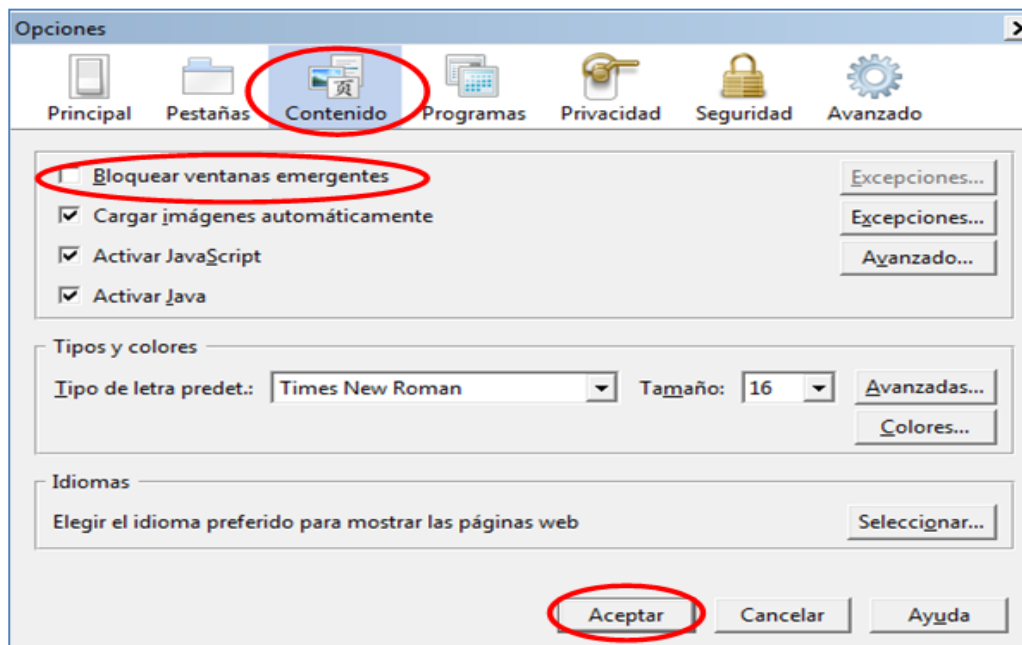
Opciones

Principal Pestañas Contenido Programas Privacidad Seguridad Avanzado

Bloquear ventanas emergentes
Excepciones...
Cargar imágenes automáticamente
Excepciones...
Activar JavaScript
Avanzado...
Activar Java

Tipos y colores
Tipo de letra predet.: Times New Roman Tamaño: 16 Avanzadas...
Colores...

Idiomas
Elegir el idioma preferido para mostrar las páginas web
Seleccionar...

Aceptar Cancelar Ayuda